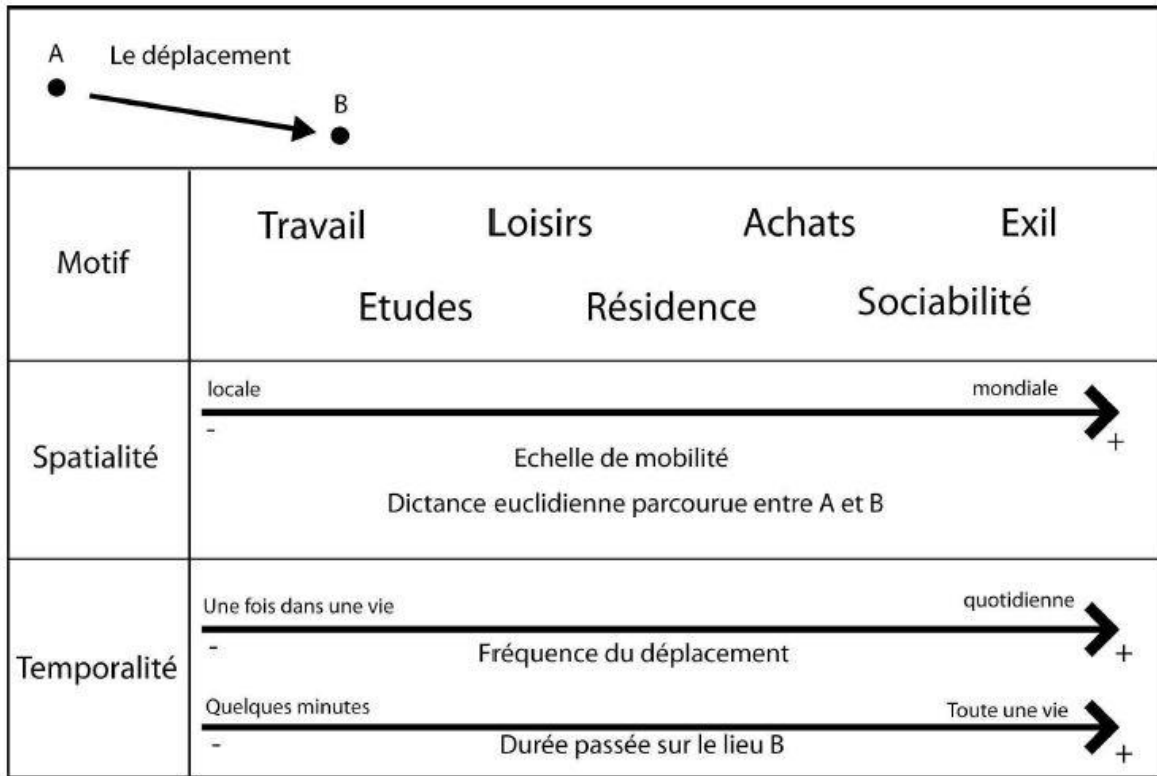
A Le déplacement
B

| Motif | Travail Loisirs Achats Exil Etudes Résidence Sociabilité |
|---|---|
| Spatialité | locale mondiale - + Echelle de mobilité Dictance euclidienne parcourue entre A et B |
| Temporalité | Une fois dans une vie quotidienne - + Fréquence du déplacement Quelques minutes Toute une vie - + Durée passée sur le lieu B |